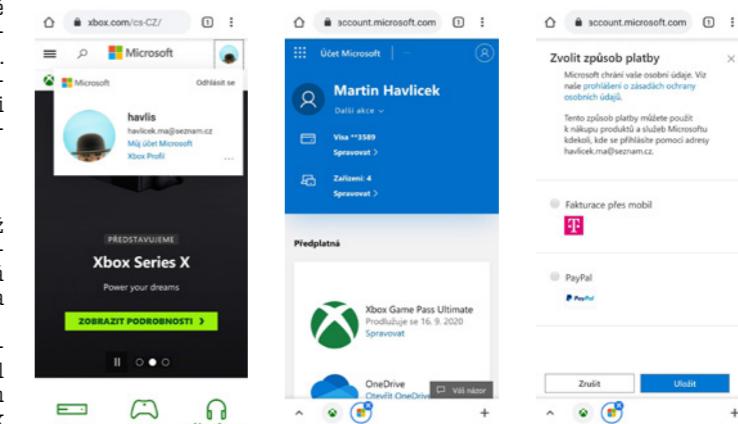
xbox.com/cs-CZ/

Microsoft

Microsoft Odhlásit se

havlis
havlicek.ma@seznam.cz
Můj účet Microsoft
Xbox Profil

PŘEDSTAVUJEME

Xbox Series X

Power your dreams

ZOBRAZIT PODROBNOSTI

account.microsoft.com

Účet Microsoft

Martin Havlicek
Další akce

Visa **3589
Spravovat

Zařízení: 4
Spravovat

Předplatná

Xbox Game Pass Ultimate
Prodlužuje se 16. 9. 2020
Spravovat

OneDrive
Otevřít OneDrive

Váš názor

account.microsoft.com

Zvolit způsob platby

Microsoft chrání vaše osobní údaje. Viz naše prohlášení o zásadách ochrany osobních údajů.

Tento způsob platby můžete použít k nákupu produktů a služeb Microsoftu kdekoli, kde se přihlásíte pomocí adresy havlicek.ma@seznam.cz.

Fakturace přes mobil

PayPal

PayPal

Zrušit

Uložit